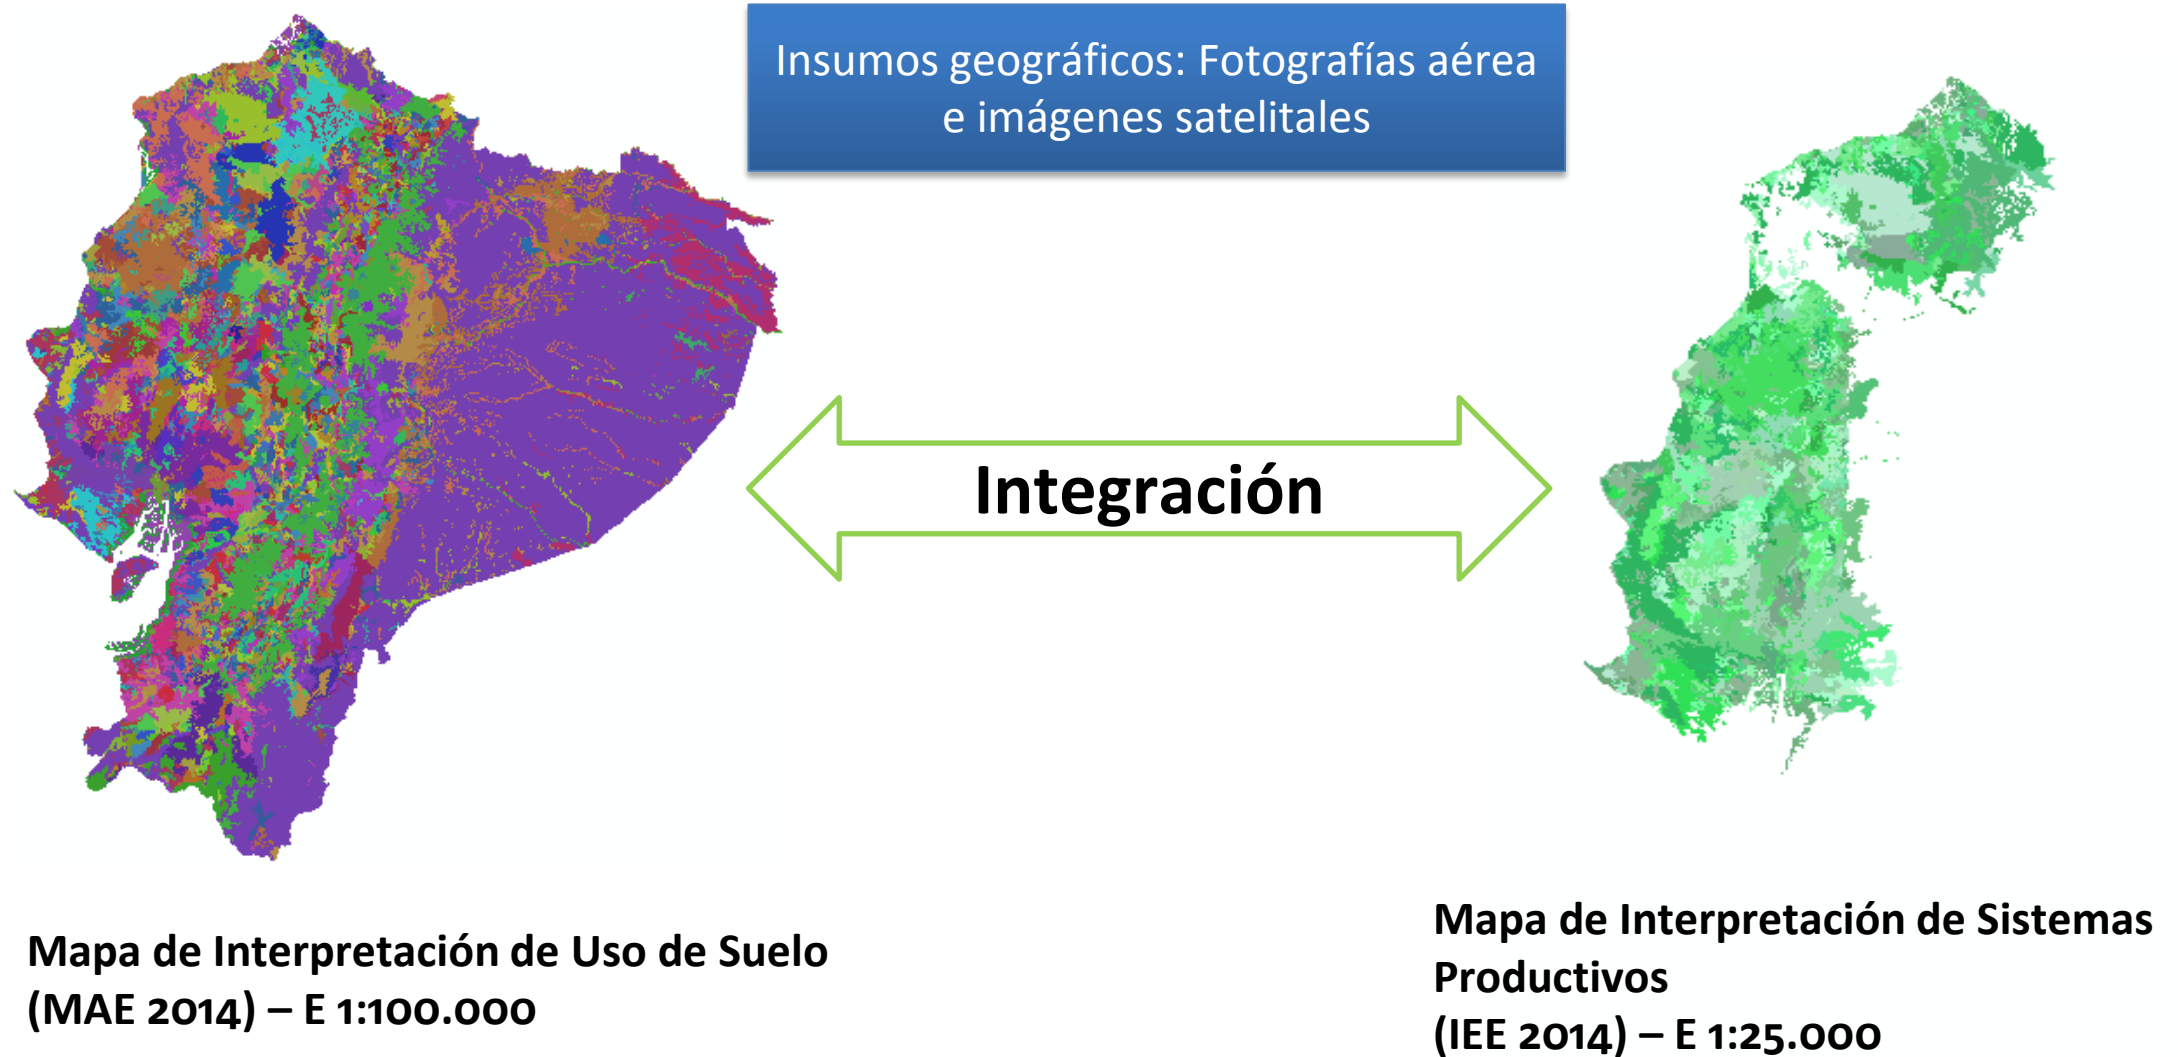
Insumos geográficos: Fotografías aérea e imágenes satelitales

Integración

Mapa de Interpretación de Uso de Suelo (MAE 2014) – E 1:100.000

Mapa de Interpretación de Sistemas Productivos
(IEE 2014) – E 1:25.000